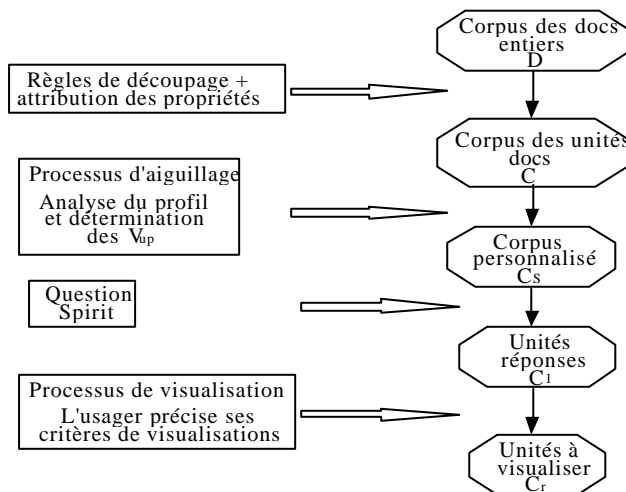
Corpus des docs entiers
D

Règles de découpage + attribution des propriétés

Corpus des unités docs
C

Processus d'aiguillage
Analyse du profil et détermination des $V_{up}$

Corpus personnalisé
$C_S$

Question Spirit

Unités réponses
$C_1$

Processus de visualisation
L'usager précise ses critères de visualisations

Unités à visualiser
$C_r$